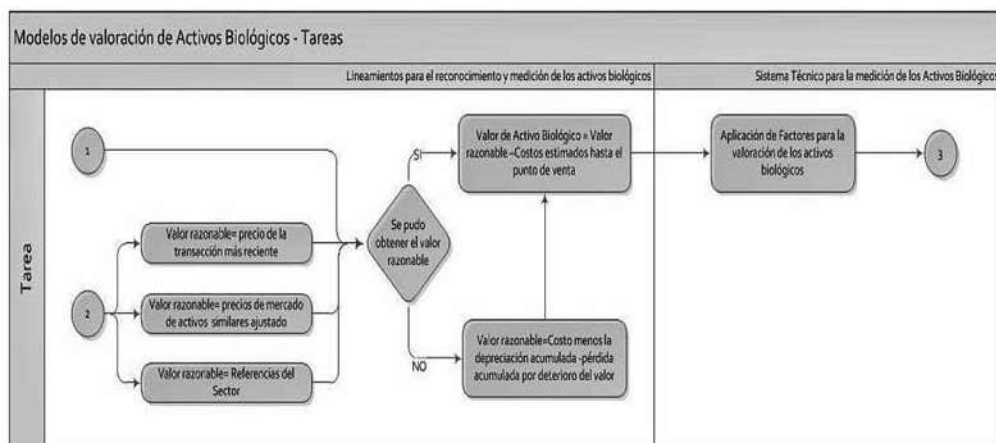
Modelos de valoración de Activos Biológicos - Tareas

Lineamientos para el reconocimiento y medición de los activos biológicos

Sistema Técnico para la medición de los Activos Biológicos

Tarea

1

2

Valor razonable= precio de la transacción más reciente

Valor razonable= precios de mercado de activos similares ajustado

Valor razonable= Referencias del Sector

Se pudo obtener el valor razonable

SI

NO

Valor de Activo Biológico = Valor razonable –Costos estimados hasta el punto de venta

Valor razonable=Costo menos la depreciación acumulada -pérdida acumulada por deterioro del valor

Aplicación de Factores para la valoración de los activos biológicos

3